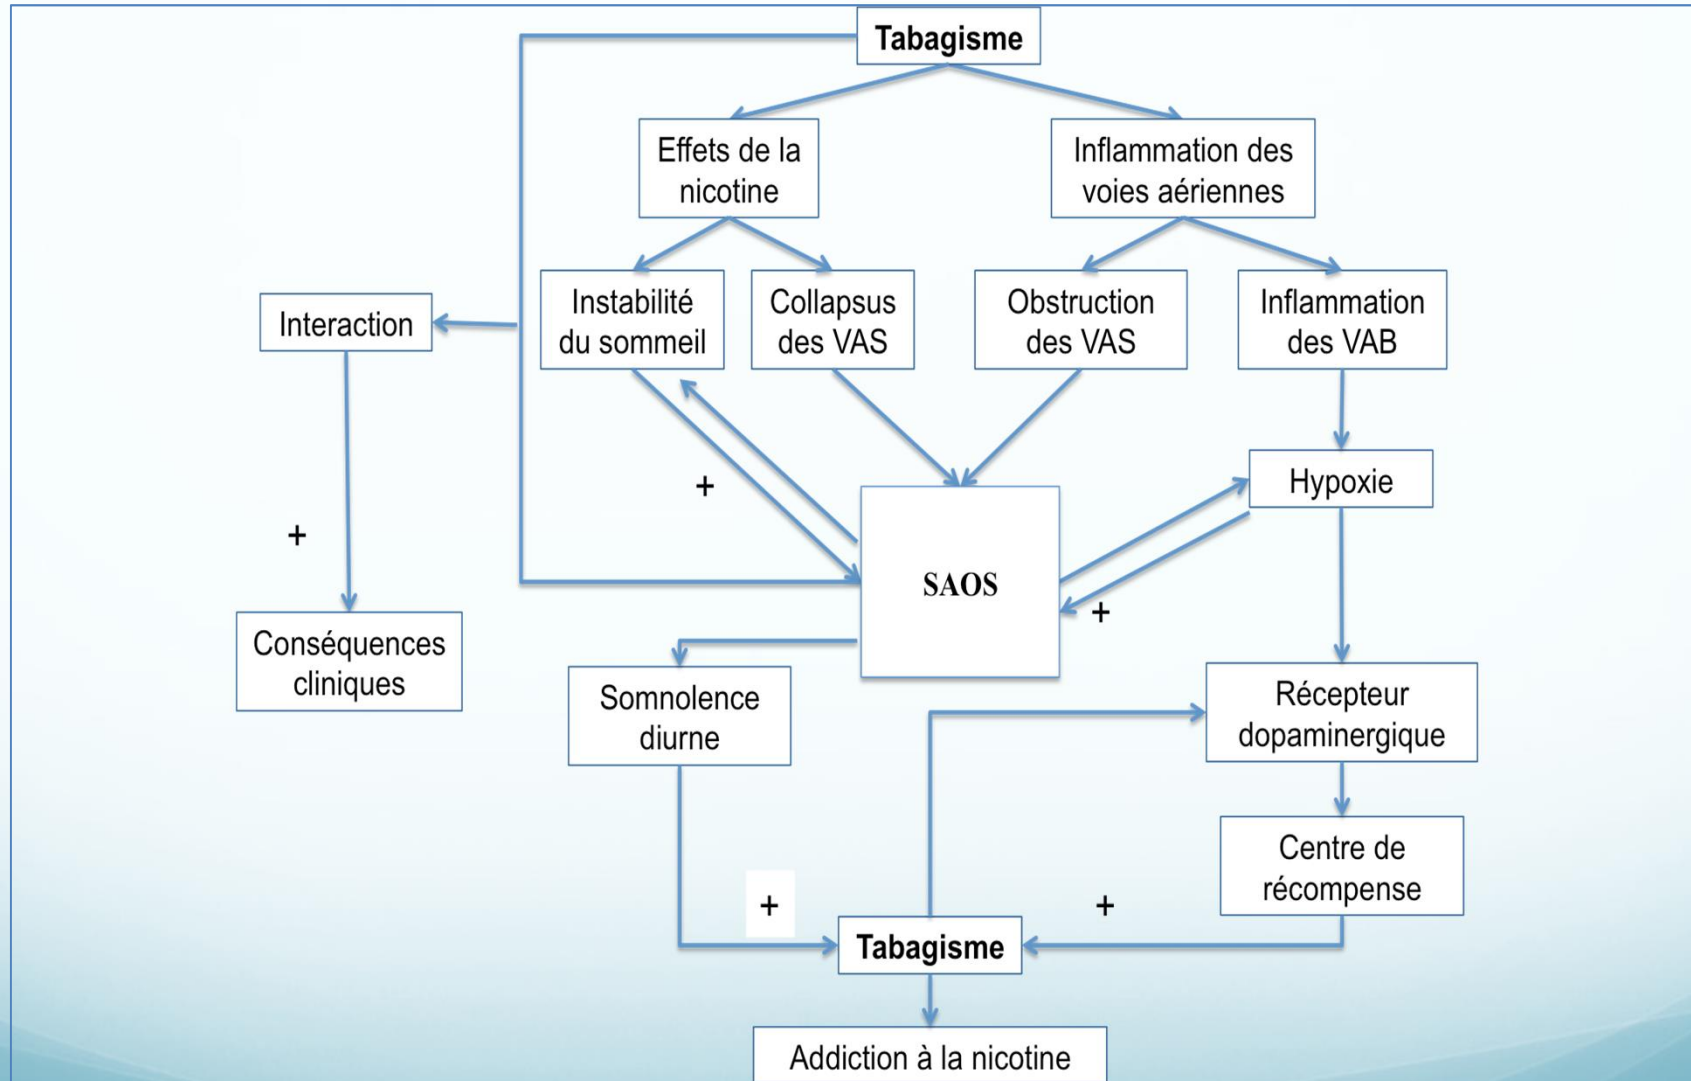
Tabagisme

Effets de la nicotine

Inflammation des voies aériennes

Interaction

Instabilité du sommeil

Collapsus des VAS

Obstruction des VAS

Inflammation des VAB

+

+

Hypoxie

SAOS

+

Conséquences cliniques

Somnolence diurne

Récepteur dopaminergique

Centre de récompense

+

+

Tabagisme

Addiction à la nicotine